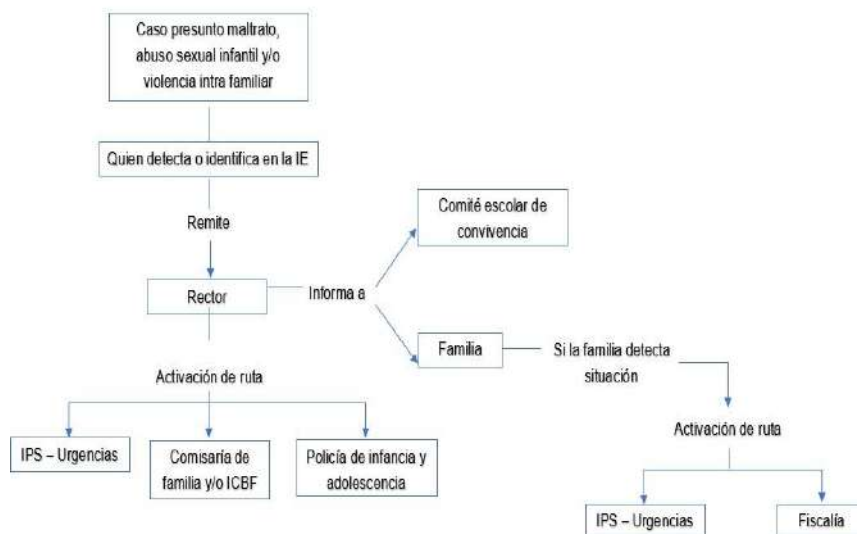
Caso presunto maltrato, abuso sexual infantil y/o violencia intra familiar

Quien detecta o identifica en la IE

Remite

Rector

Informa a

Comité escolar de convivencia

Familia

Si la familia detecta situación

Activación de ruta

IPS – Urgencias

Comisaría de familia y/o ICBF

Policía de infancia y adolescencia

Activación de ruta

IPS – Urgencias

Fiscalía